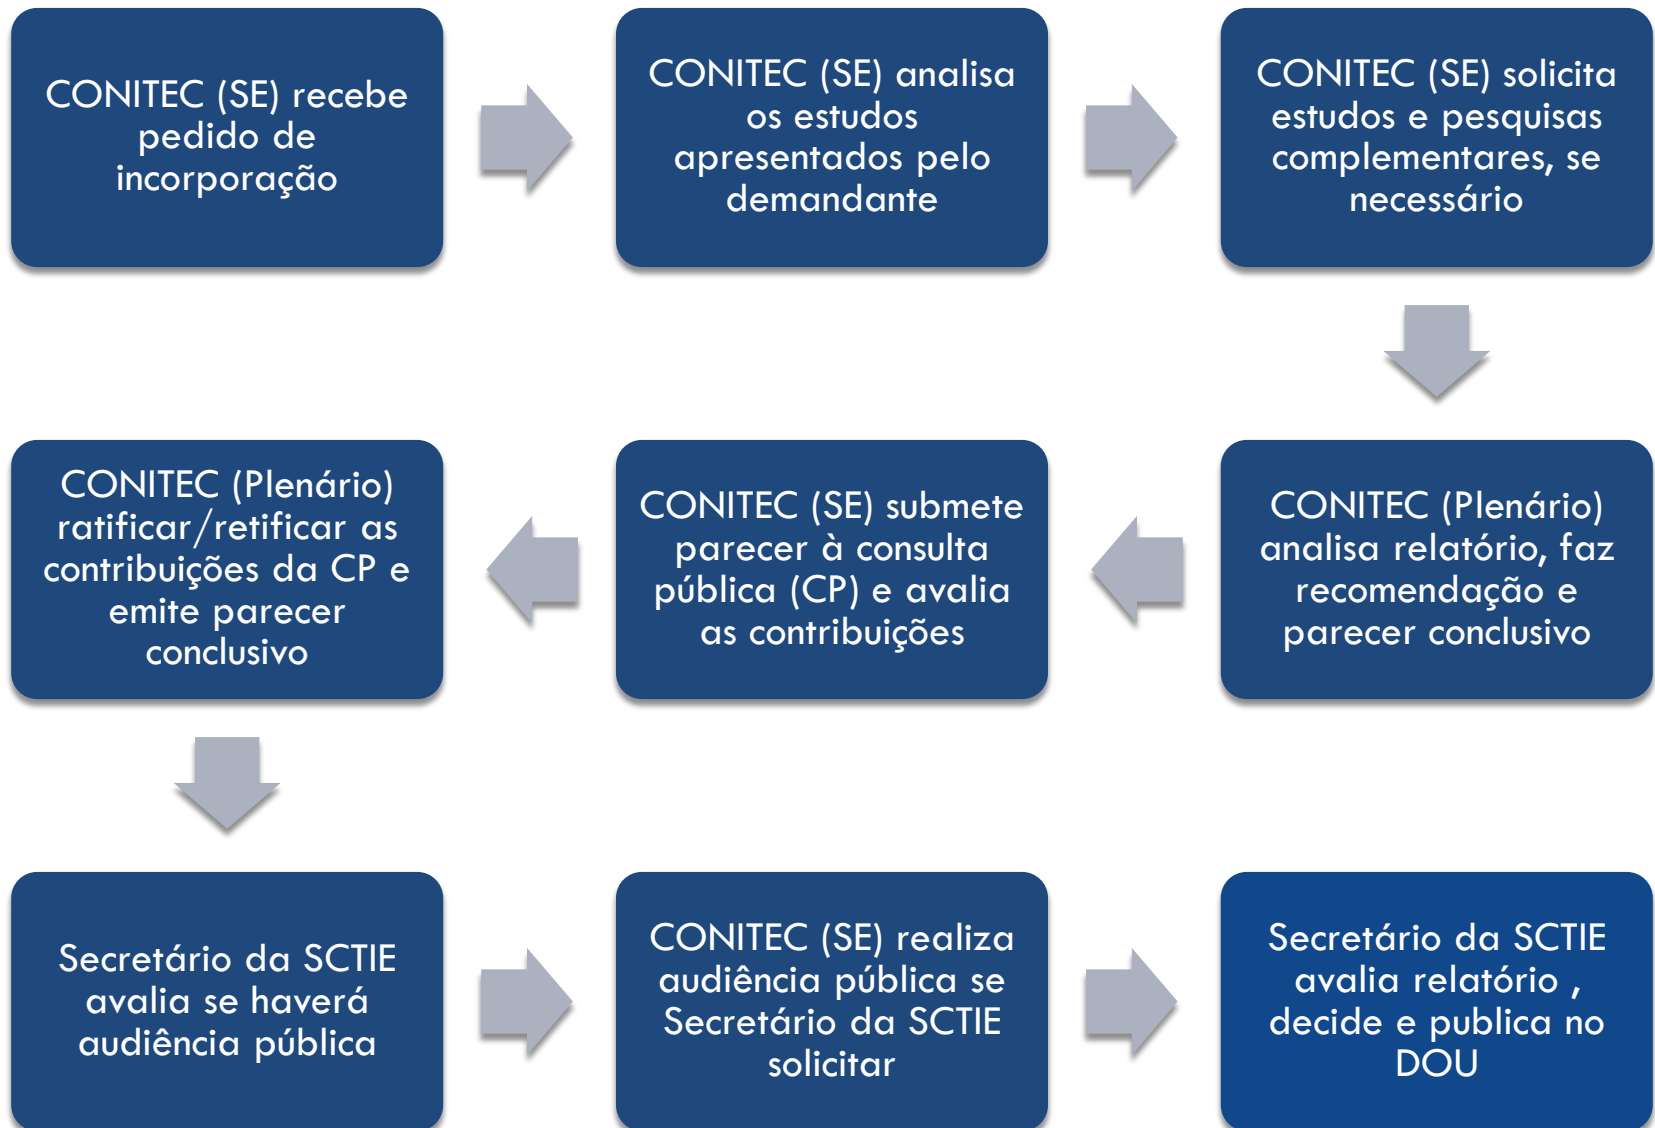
CONITEC (SE) recebe pedido de incorporação

CONITEC (SE) analisa os estudos apresentados pelo demandante

CONITEC (SE) solicita estudos e pesquisas complementares, se necessário

CONITEC (Plenário) analisa relatório, faz recomendação e parecer conclusivo

CONITEC (SE) submete parecer à consulta pública (CP) e avalia as contribuições

CONITEC (Plenário) ratificar/retificar as contribuições da CP e emite parecer conclusivo

Secretário da SCTIE avalia se haverá audiência pública

CONITEC (SE) realiza audiência pública se Secretário da SCTIE solicitar

Secretário da SCTIE avalia relatório , decide e publica no DOU